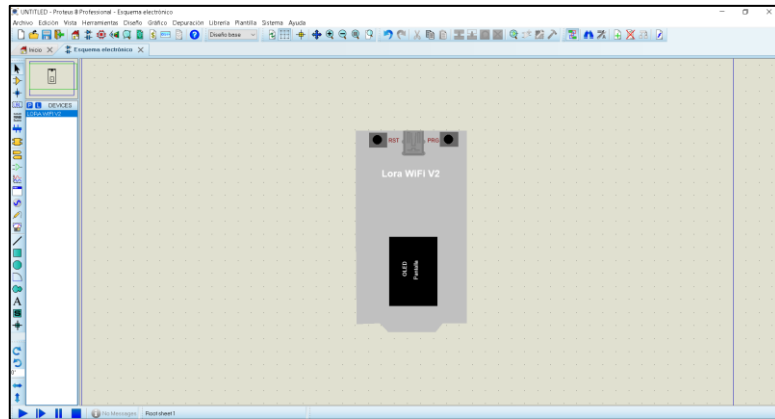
UNTITLED - Proteus 8 Professional - Esquema electrónico

Archivo Edición Vista Herramientas Diseño Gráfico Depuración Librería Plantilla Sistema Ayuda

Diseño base

Inicio × Esquema electrónico ×

P L DEVICES

LORA WIFI V2

RST

PRG

Lora WiFi V2

OLED
Pantalla

No Messages Root sheet 1